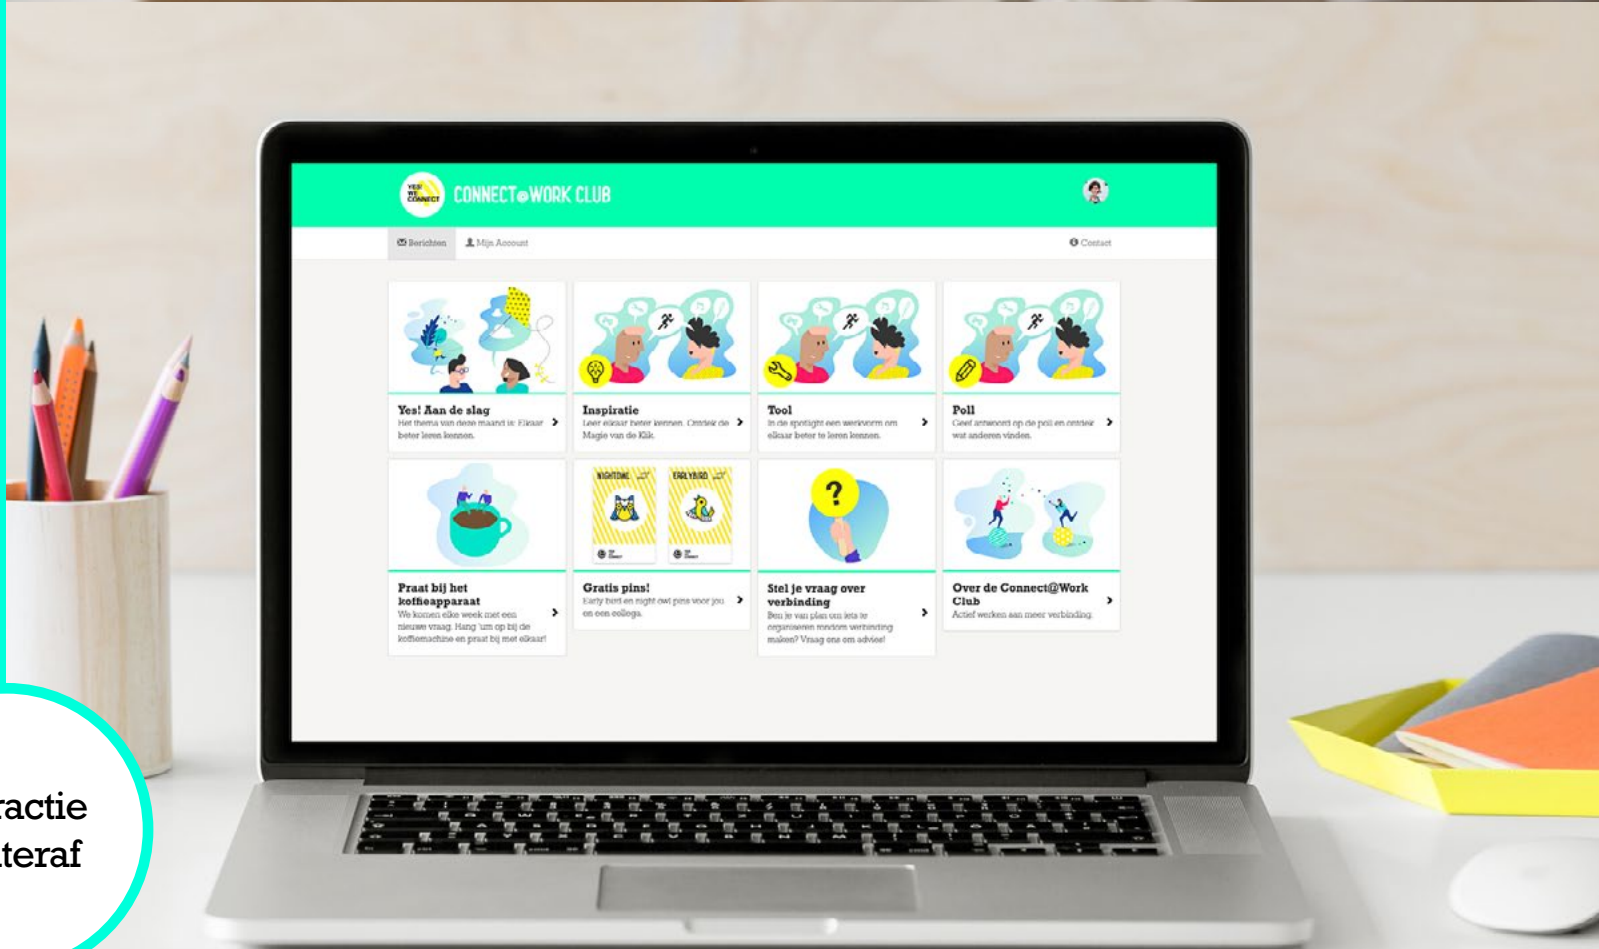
YES! WE CONNECT

CONNECT@WORK CLUB

Berichten Mijn Account Contact

Yes! Aan de slag
Het thema van deze maand is: Elkaar beter leren kennen.

Inspiratie
Leer elkaar beter kennen. Ontdek de Magie van de Klik.

Tool
In de spotlight een werkvorm om elkaar beter te leren kennen.

Poll
Geef antwoord op de poll en ontdek wat anderen vinden.

Praat bij het koffieapparaat
We komen elke week met een nieuwe vraag. Hang 'um op bij de koffiemachine en praat bij met elkaar!

NIGHTOWL EARLYBIRD

Gratis pins!
Early bird en night owl pins voor jou en een collega.

Stel je vraag over verbinding
Ben je van plan om iets te organiseren rondom verbinding maken? Vraag ons om advies!

Over de Connect@Work Club
Actief werken aan meer verbinding.

ractie
teraf